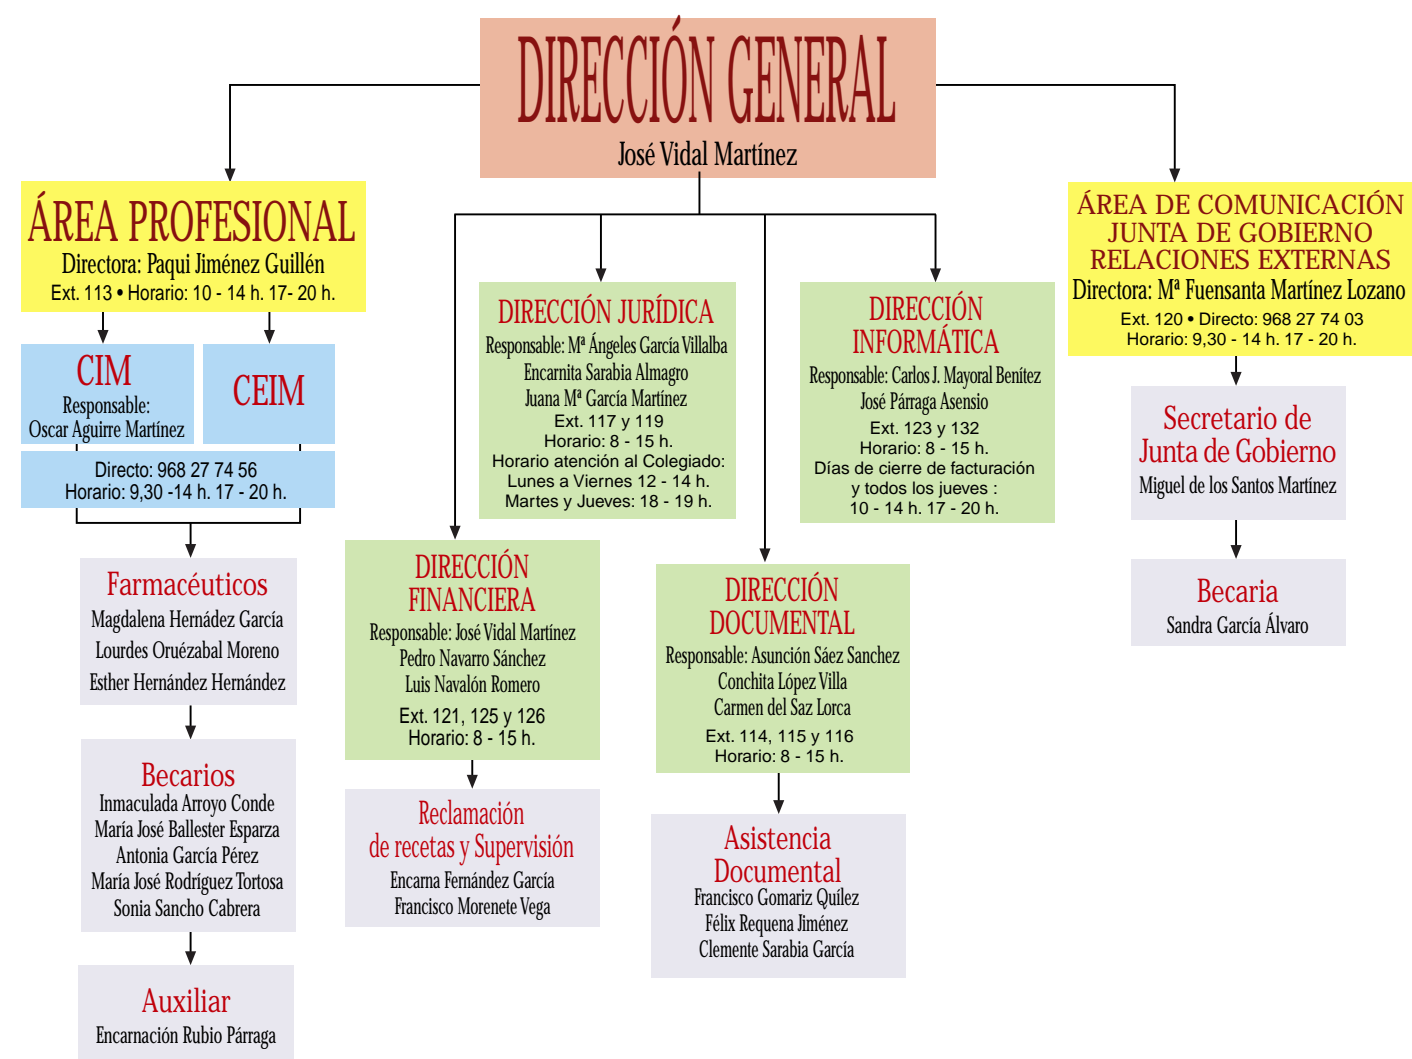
DIRECCIÓN GENERAL
José Vidal Martínez

ÁREA PROFESIONAL
Directora: Paqui Jiménez Guillén
Ext. 113 • Horario: 10 - 14 h. 17- 20 h.

CIM
Responsable:
Oscar Aguirre Martínez

CEIM

Directo: 968 27 74 56
Horario: 9,30 -14 h. 17 - 20 h.

Farmacéuticos
Magdalena Hernádez García
Lourdes Oruézabal Moreno
Esther Hernández Hernández

Becarios
Inmaculada Arroyo Conde
María José Ballester Esparza
Antonia García Pérez
María José Rodríguez Tortosa
Sonia Sancho Cabrera

Auxiliar
Encarnación Rubio Párraga

DIRECCIÓN JURÍDICA
Responsable: Mª Ángeles García Villalba
Encarnita Sarabia Almagro
Juana Mª García Martínez
Ext. 117 y 119
Horario: 8 - 15 h.
Horario atención al Colegiado:
Lunes a Viernes 12 - 14 h.
Martes y Jueves: 18 - 19 h.

DIRECCIÓN FINANCIERA
Responsable: José Vidal Martínez
Pedro Navarro Sánchez
Luis Navalón Romero
Ext. 121, 125 y 126
Horario: 8 - 15 h.

Reclamación de recetas y Supervisión
Encarna Fernández García
Francisco Morenete Vega

DIRECCIÓN INFORMÁTICA
Responsable: Carlos J. Mayoral Benítez
José Párraga Asensio
Ext. 123 y 132
Horario: 8 - 15 h.
Días de cierre de facturación
y todos los jueves :
10 - 14 h. 17 - 20 h.

DIRECCIÓN DOCUMENTAL
Responsable: Asunción Sáez Sanchez
Conchita López Villa
Carmen del Saz Lorca
Ext. 114, 115 y 116
Horario: 8 - 15 h.

Asistencia Documental
Francisco Gomariz Quílez
Félix Requena Jiménez
Clemente Sarabia García

ÁREA DE COMUNICACIÓN
JUNTA DE GOBIERNO
RELACIONES EXTERNAS
Directora: Mª Fuensanta Martínez Lozano
Ext. 120 • Directo: 968 27 74 03
Horario: 9,30 - 14 h. 17 - 20 h.

Secretario de Junta de Gobierno
Miguel de los Santos Martínez

Becaria
Sandra García Álvaro